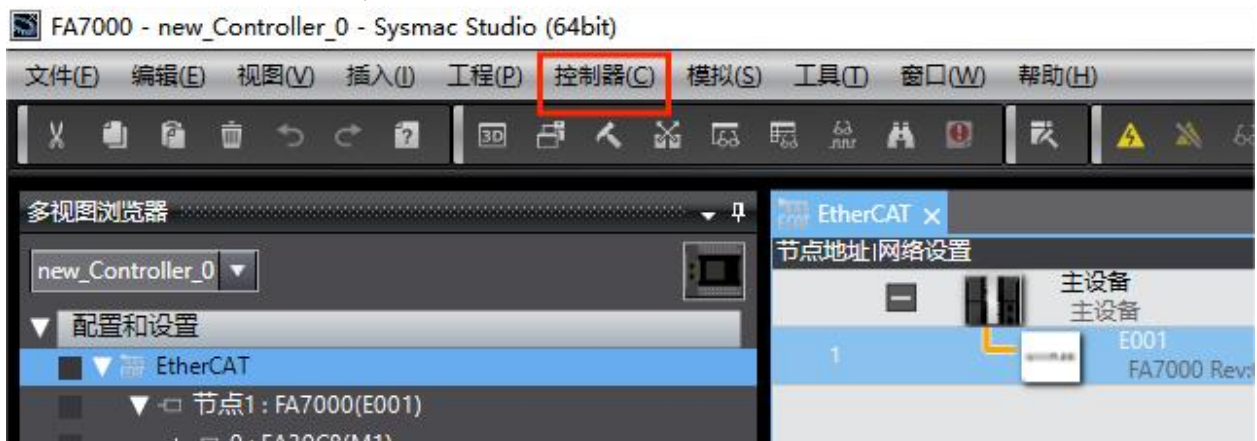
FA7000 - new_Controller_0 - Sysmac Studio (64bit)

文件(F) 编辑(E) 视图(V) 插入(I) 工程(P) 控制器(C) 模拟(S) 工具(T) 窗口(W) 帮助(H)

多视图浏览器

new_Controller_0

配置和设置

EtherCAT

节点1 : FA7000(E001)

EtherCAT ×

节点地址|网络设置

主设备
主设备

1

E001
FA7000 Rev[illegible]